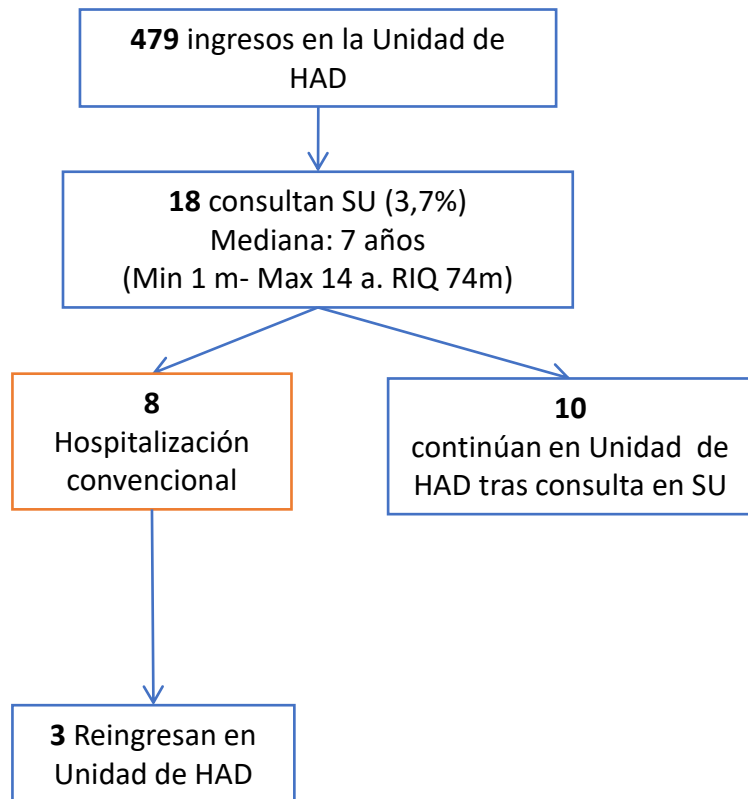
**479** ingresos en la Unidad de HAD

**18** consultan SU (3,7%)
Mediana: 7 años
(Min 1 m- Max 14 a. RIQ 74m)

**8**
Hospitalización convencional

**10**
continúan en Unidad de HAD tras consulta en SU

**3** Reingresan en Unidad de HAD